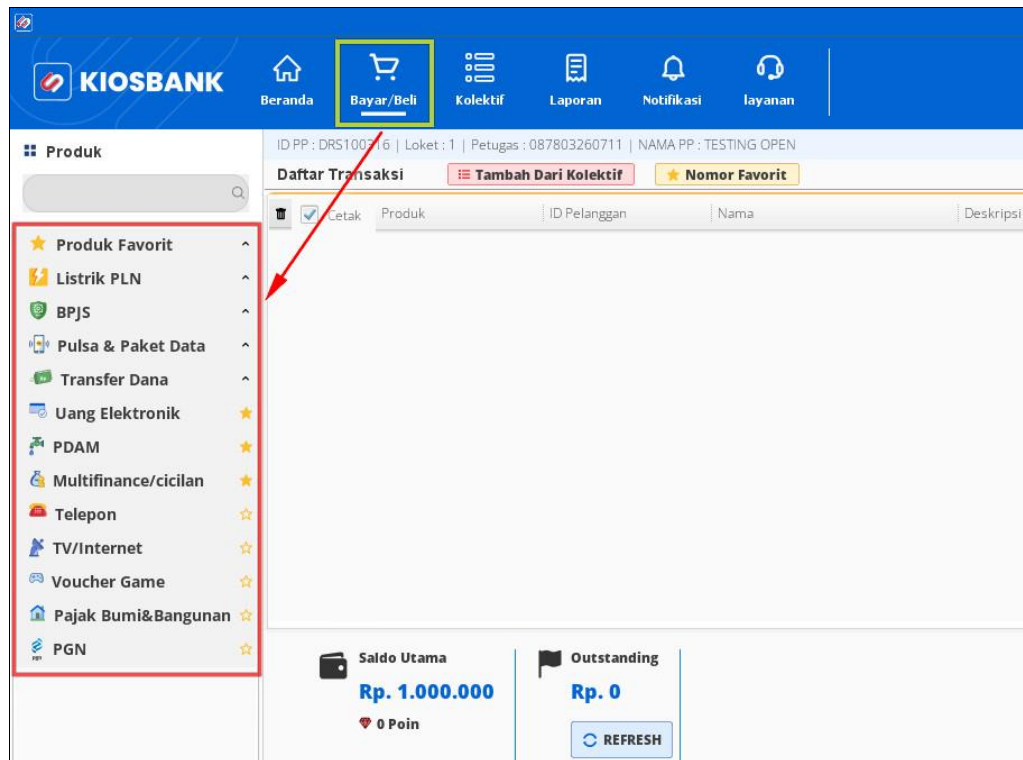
KIOSBANK

Beranda
Bayar/Beli
Kolektif
Laporan
Notifikasi
layanan

Produk

Produk Favorit
Listrik PLN
BPJS
Pulsa & Paket Data
Transfer Dana
Uang Elektronik
PDAM
Multifinance/cicilan
Telepon
TV/Internet
Voucher Game
Pajak Bumi&Bangunan
PGN

ID PP : DRS100316 | Loket : 1 | Petugas : 087803260711 | NAMA PP : TESTING OPEN

Daftar Transaksi
Tambah Dari Kolektif
Nomor Favorit

| Cetak | Produk | ID Pelanggan | Nama | Deskripsi |
|---|---|---|---|---|

Saldo Utama
Rp. 1.000.000
0 Poin

Outstanding
Rp. 0
REFRESH